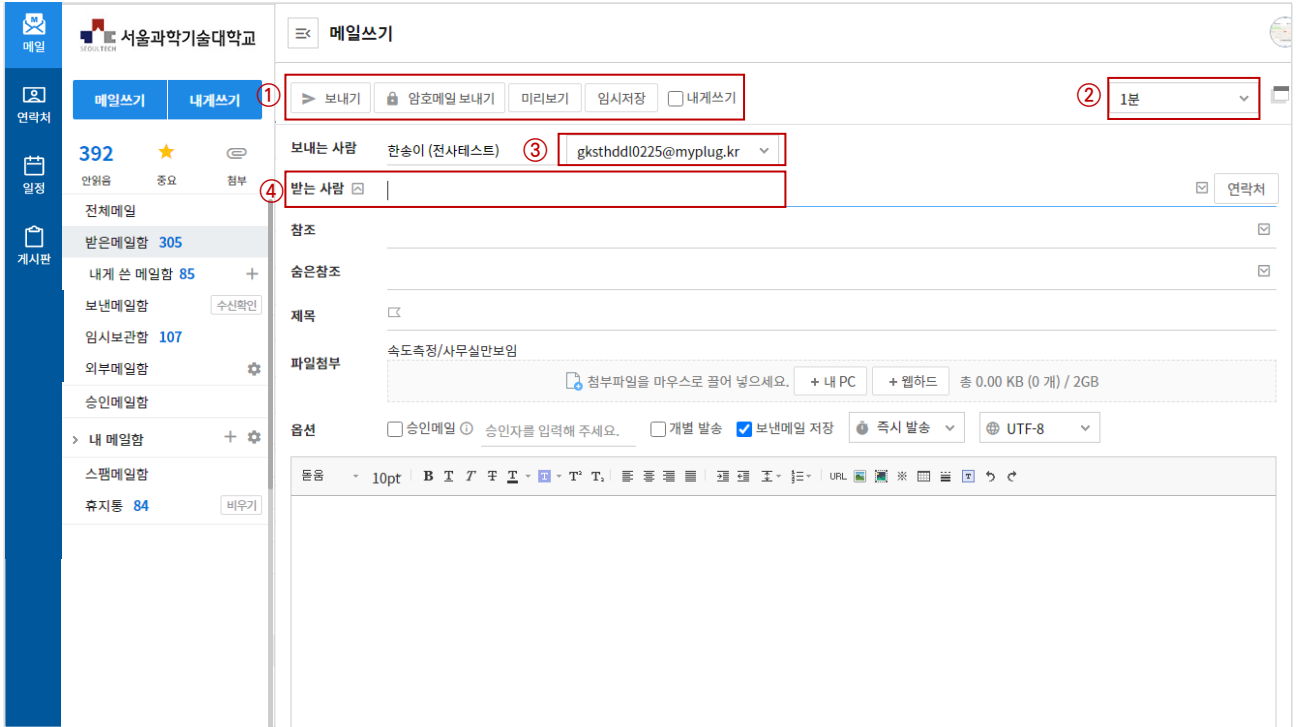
메일
연락처
일정
게시판

SEOULTECH 서울과학기술대학교

메일쓰기 내게쓰기

392 안읽음
중요
첨부

전체메일
받은메일함 305
내게 쓴 메일함 85 +
보낸메일함 수신확인
임시보관함 107
외부메일함
승인메일함
> 내 메일함 +
스팸메일함
휴지통 84 비우기

메일쓰기

① 보내기 암호메일 보내기 미리보기 임시저장 내게쓰기
② 1분

보내는 사람 한송이 (전사테스트) ③ gksthddl0225@myplug.kr
④ 받는 사람 연락처
참조
숨은참조
제목
파일첨부 속도측정/사무실만보임
첨부파일을 마우스로 끌어 넣으세요. + 내 PC + 웹하드 총 0.00 KB (0 개) / 2GB
옵션 승인메일 승인자를 입력해 주세요. 개별 발송 보낸메일 저장 즉시 발송 UTF-8

돋움 10pt B T T T T T T² T₂ URL